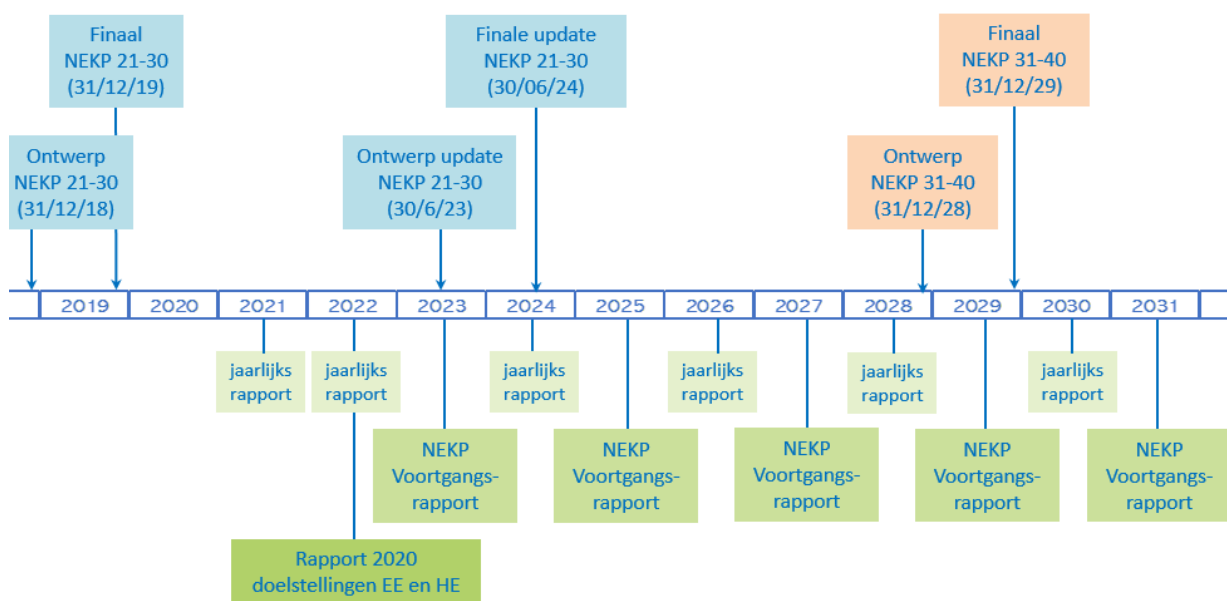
Finaal NEKP 21-30 (31/12/19)

Ontwerp NEKP 21-30 (31/12/18)

Ontwerp update NEKP 21-30 (30/6/23)

Finale update NEKP 21-30 (30/06/24)

Ontwerp NEKP 31-40 (31/12/28)

Finaal NEKP 31-40 (31/12/29)

2019 2020 2021 2022 2023 2024 2025 2026 2027 2028 2029 2030 2031

jaarlijks rapport

jaarlijks rapport

NEKP Voortgangs-rapport

Rapport 2020 doelstellingen EE en HE

jaarlijks rapport

NEKP Voortgangs-rapport

jaarlijks rapport

NEKP Voortgangs-rapport

jaarlijks rapport

NEKP Voortgangs-rapport

jaarlijks rapport

NEKP Voortgangs-rapport